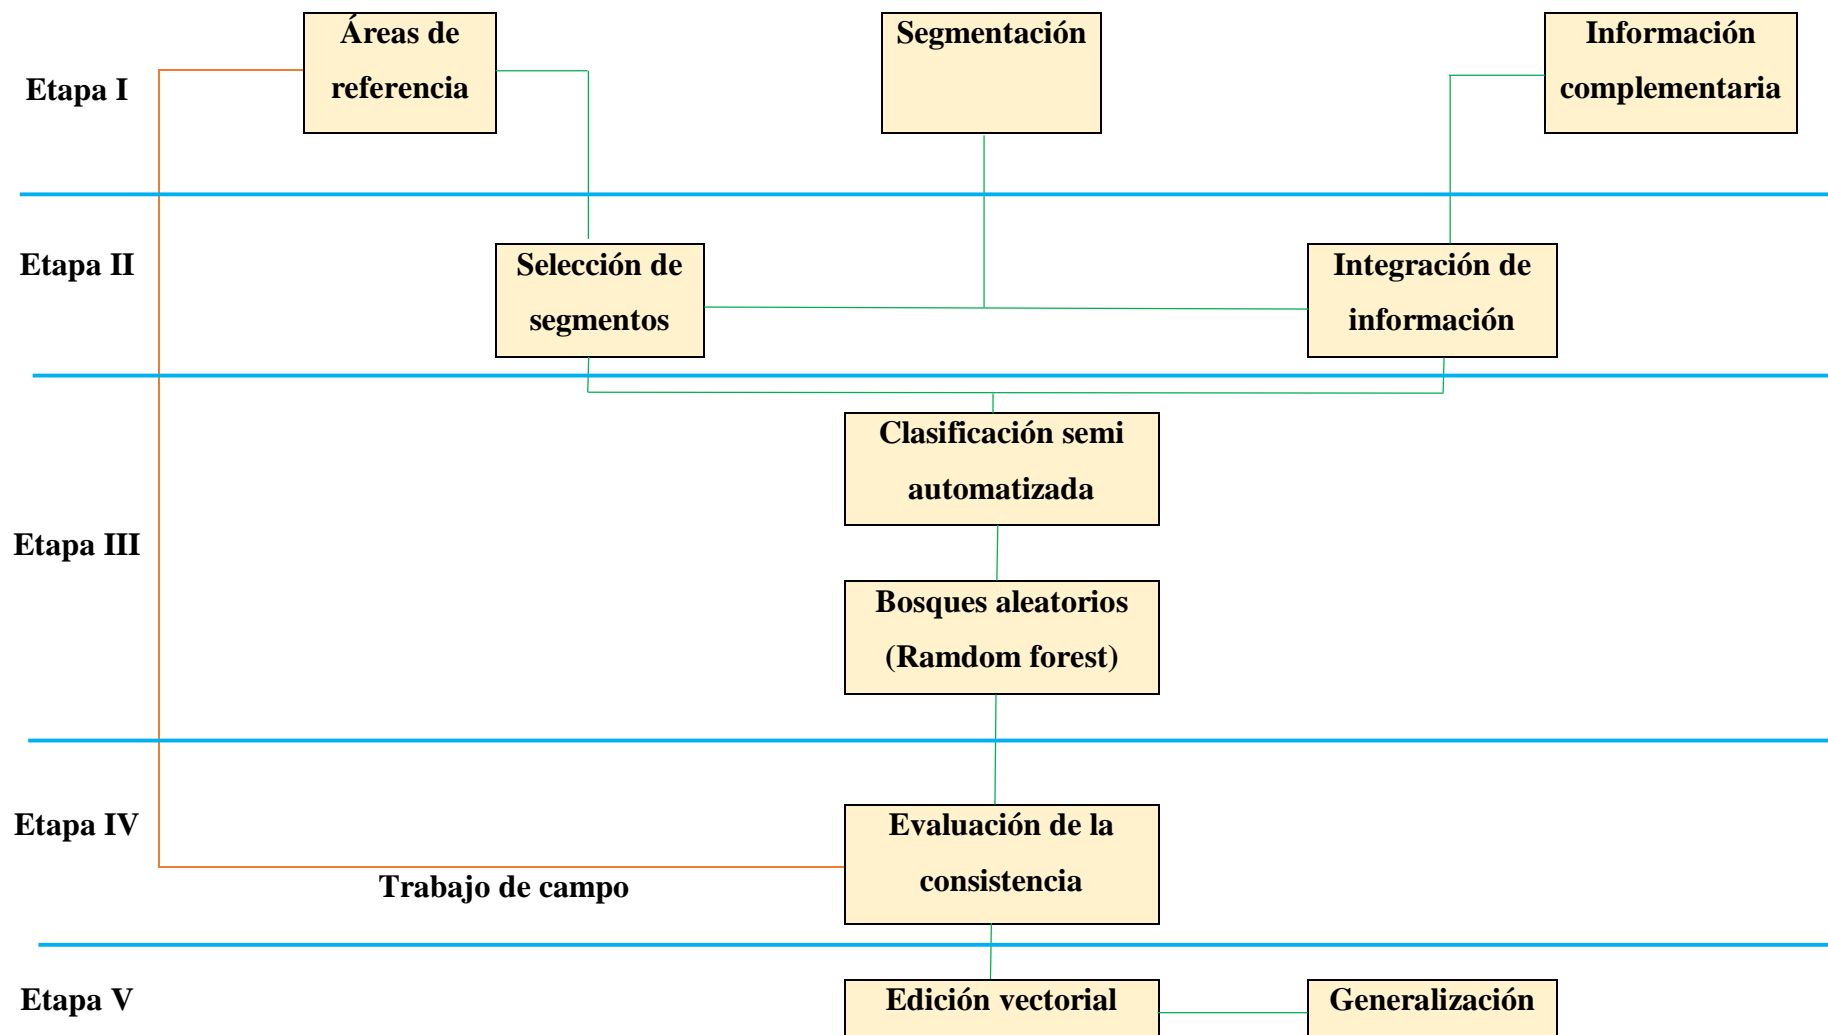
Etapa I

Áreas de referencia

Segmentación

Información complementaria

Etapa II

Selección de segmentos

Integración de información

Etapa III

Clasificación semi automatizada

Bosques aleatorios (Ramdom forest)

Etapa IV

Evaluación de la consistencia

Trabajo de campo

Etapa V

Edición vectorial

Generalización